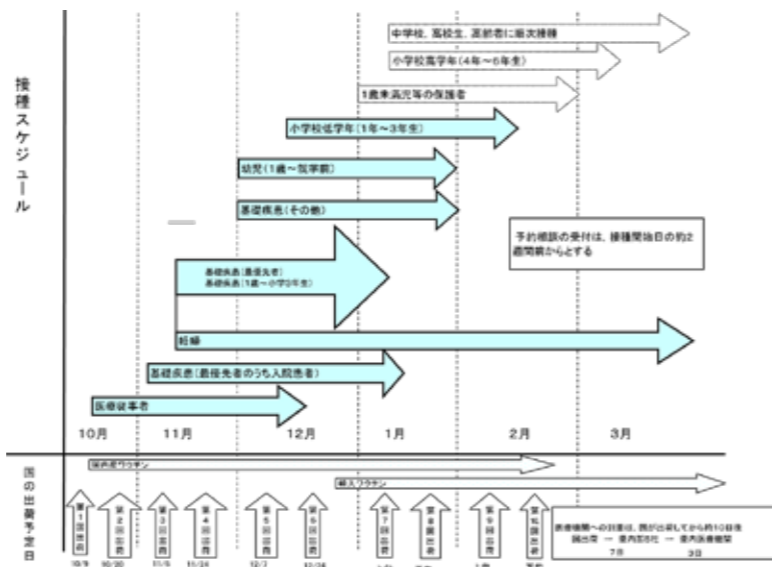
接種スケジュール

中学校、高校生、高齢者に順次接種

小学校高学年（4年～6年生）

1歳未満児等の保護者

小学校低学年（1年～3年生）

幼児（1歳～就学前）

基礎疾患（その他）

予約接種の受付は、接種開始日の約2週間前からとする

基礎疾患（最優先者）
基礎疾患（1歳～小学3年生）

妊婦

基礎疾患（最優先者のうち入院患者）

医療従事者

10月　11月　12月　1月　2月　3月

国の出荷予定日

国産ワクチン

輸入ワクチン

第1回出荷　第2回出荷　第3回出荷　第4回出荷　第5回出荷　第6回出荷　第7回出荷　第8回出荷　第9回出荷　第10回出荷

10/9　10/20　11/5　11/24　12/7　12/24

医療機関への到着は、国が出荷してから約10日後
国出荷 ― 県内卸会社 ― 県内医療機関
7日　3日